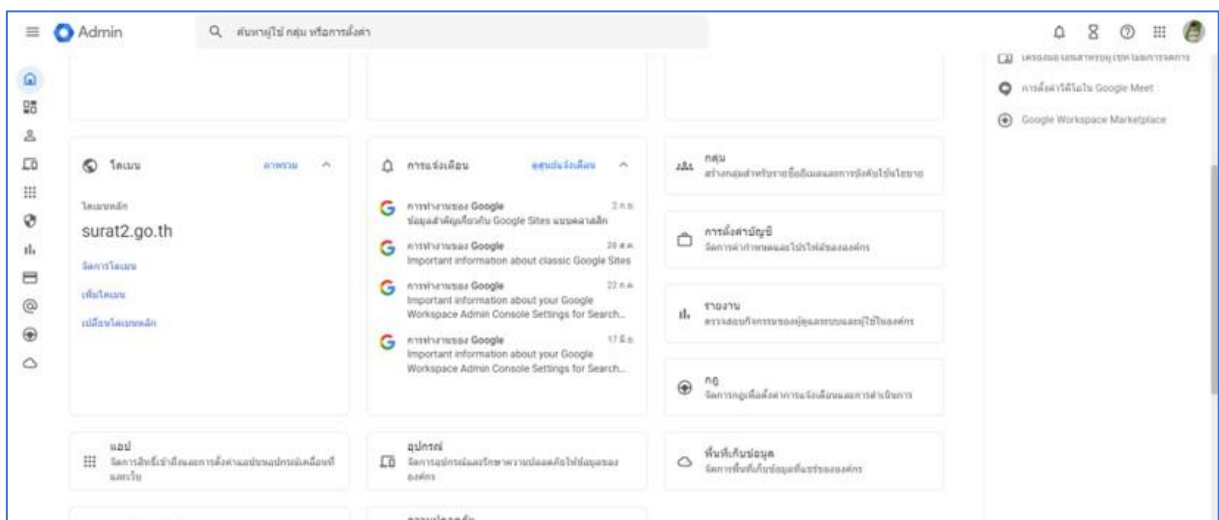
Admin

ค้นหาผู้ใช้ กลุ่ม หรือการตั้งค่า

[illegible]

การตั้งค่าวิดีโอใน Google Meet

Google Workspace Marketplace

โดเมน

ค่าพรวม

โดเมนหลัก

surat2.go.th

จัดการโดเมน

เพิ่มโดเมน

เปลี่ยนโดเมนหลัก

การแจ้งเตือน

ดูศูนย์แจ้งเตือน

การทำงานของ Google 2 ก.ย.
ข้อมูลสำคัญเกี่ยวกับ Google Sites แบบคลาสสิก

การทำงานของ Google 26 ส.ค.
Important information about classic Google Sites

การทำงานของ Google 22 ก.ค.
Important information about your Google Workspace Admin Console Settings for Search...

การทำงานของ Google 17 มิ.ย.
Important information about your Google Workspace Admin Console Settings for Search...

กลุ่ม
สร้างกลุ่มสำหรับรายชื่ออีเมลและการจัดเก็บไว้เป็นนโยบาย

การตั้งค่าบัญชี
จัดการค่ากำหนดและโปรไฟล์ขององค์กร

รายงาน
ตรวจสอบกิจกรรมของผู้ใช้และระบบและผู้ใช้ในองค์กร

กฎ
จัดการกฎเพื่อตั้งค่าการแจ้งเตือนและการดำเนินการ

แอป
จัดการสิทธิ์เข้าถึงและการตั้งค่าแอปบนอุปกรณ์เคลื่อนที่และเว็บ

อุปกรณ์
จัดการอุปกรณ์และรักษาความปลอดภัยให้ข้อมูลขององค์กร

พื้นที่เก็บข้อมูล
จัดการพื้นที่เก็บข้อมูลที่แชร์ขององค์กร

ความปลอดภัย